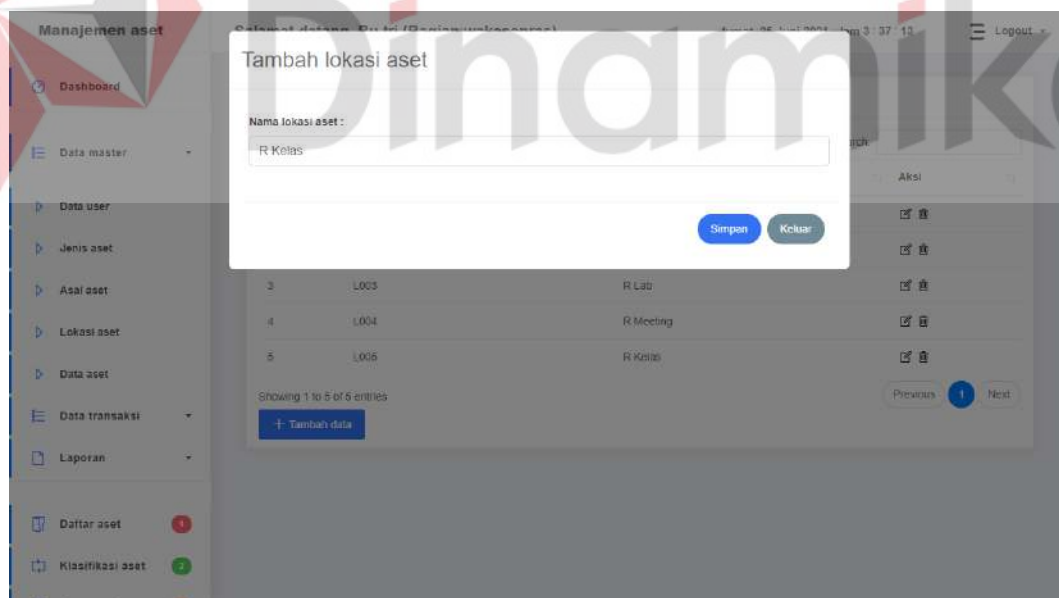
Manajemen aset

Selamat datang, Bu tri (Bagian wakasarpras) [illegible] Jumat, 25 Juni 2021 Jam 3 : 37 : 13 Logout

Dashboard

Data master

Data user

Jenis aset

Asal aset

Lokasi aset

Data aset

Data transaksi

Laporan

Daftar aset 4

Klasifikasi aset 2

Tambah lokasi aset

Nama lokasi aset :

R Kelas

Simpan Keluar

Dinamika

Search:

Aksi

| | | | |
|---|---|---|---|
| 3 | L003 | R Lab | |
| 4 | L004 | R Meeting | |
| 5 | L005 | R Kelas | |

Showing 1 to 5 of 5 entries

Previous 1 Next

+ Tambah data